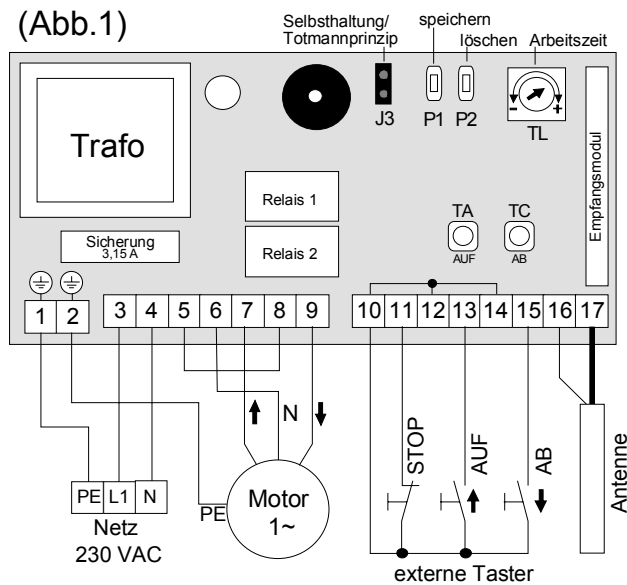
(Abb.1)

Selbsthaltung/
Totmannprinzip

speichern

löschen

Arbeitszeit

J3

P1

P2

TL

Trafo

Empfangsmodul

Relais 1

Relais 2

TA
AUF

TC
AB

Sicherung
3,15 A

1 2 3 4 5 6 7 8 9 10 11 12 13 14 15 16 17

N

STOP

AUF

AB

Antenne

PE L1 N

Netz
230 VAC

PE

Motor
1~

externe Taster